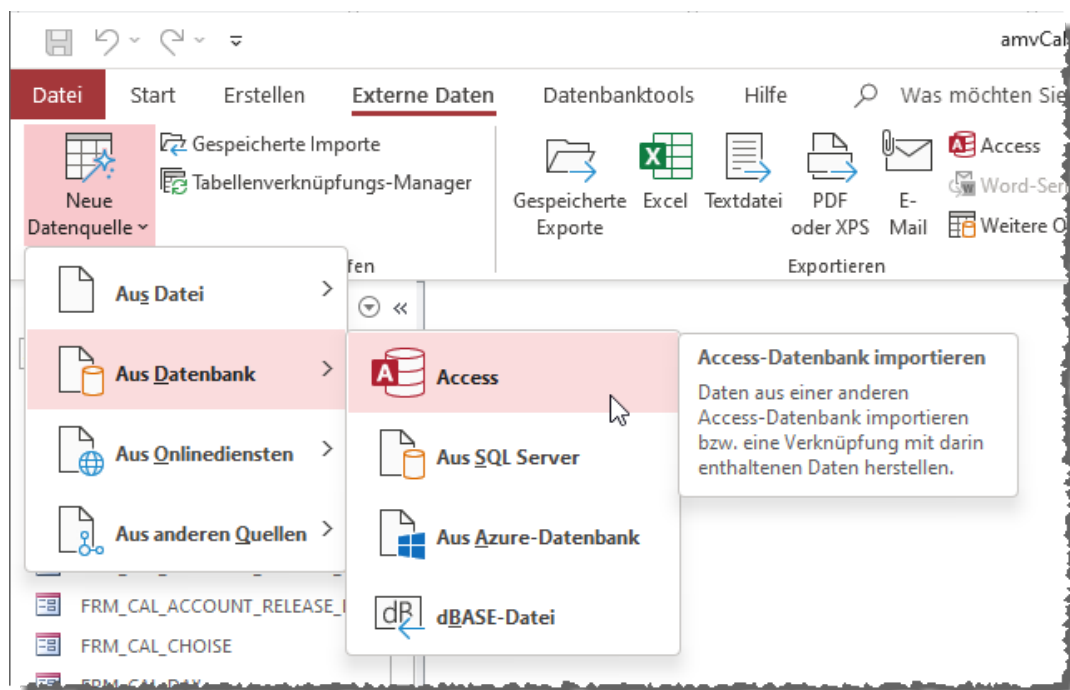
amvCal

Datei Start Erstellen Externe Daten Datenbanktools Hilfe Was möchten Sie

Neue Datenquelle
Gespeicherte Importe
Tabellenverknüpfungs-Manager
fen

Gespeicherte Exporte
Excel
Textdatei
PDF oder XPS
E-Mail
Access
Word-Ser
Weitere O
Exportieren

Aus Datei
Aus Datenbank
Aus Onlinediensten
Aus anderen Quellen

Access
Aus SQL Server
Aus Azure-Datenbank
dBASE-Datei

Access-Datenbank importieren
Daten aus einer anderen Access-Datenbank importieren bzw. eine Verknüpfung mit darin enthaltenen Daten herstellen.

FRM_CAL_ACCOUNT_RELEASE_
FRM_CAL_CHOISE
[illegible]